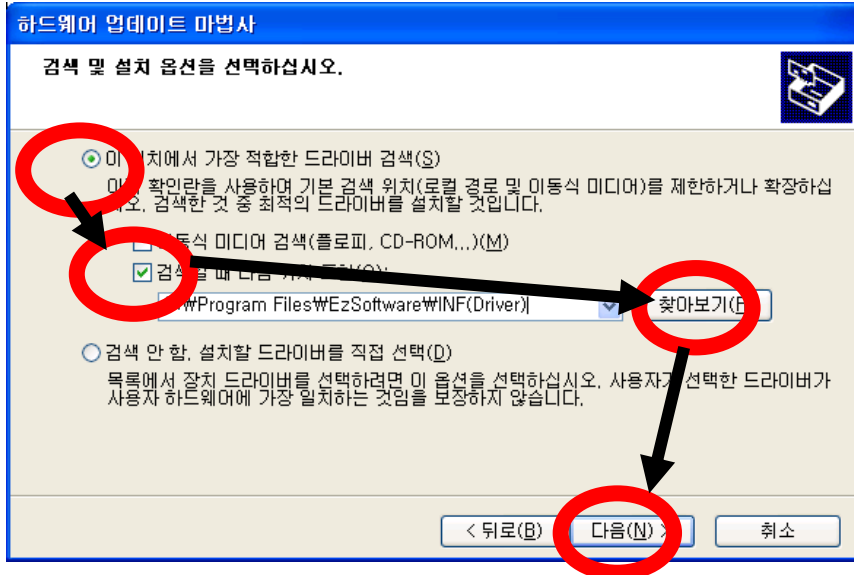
하드웨어 업데이트 마법사

검색 및 설치 옵션을 선택하십시오.

이 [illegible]치에서 가장 적합한 드라이버 검색(S)

이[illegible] 확인란을 사용하여 기본 검색 위치(로컬 경로 및 이동식 미디어)를 제한하거나 확장하십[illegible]오. 검색한 것 중 최적의 드라이버를 설치할 것입니다.

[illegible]동식 미디어 검색(플로피, CD-ROM,..)(M)

검색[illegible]

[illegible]₩Program Files₩EzSoftware₩INF(Driver)

찾아보기(R)

검색 안 함, 설치할 드라이버를 직접 선택(D)

목록에서 장치 드라이버를 선택하려면 이 옵션을 선택하십시오. 사용자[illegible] 선택한 드라이버가 사용자 하드웨어에 가장 일치하는 것임을 보장하지 않습니다.

< 뒤로(B)
다음(N) >
취소